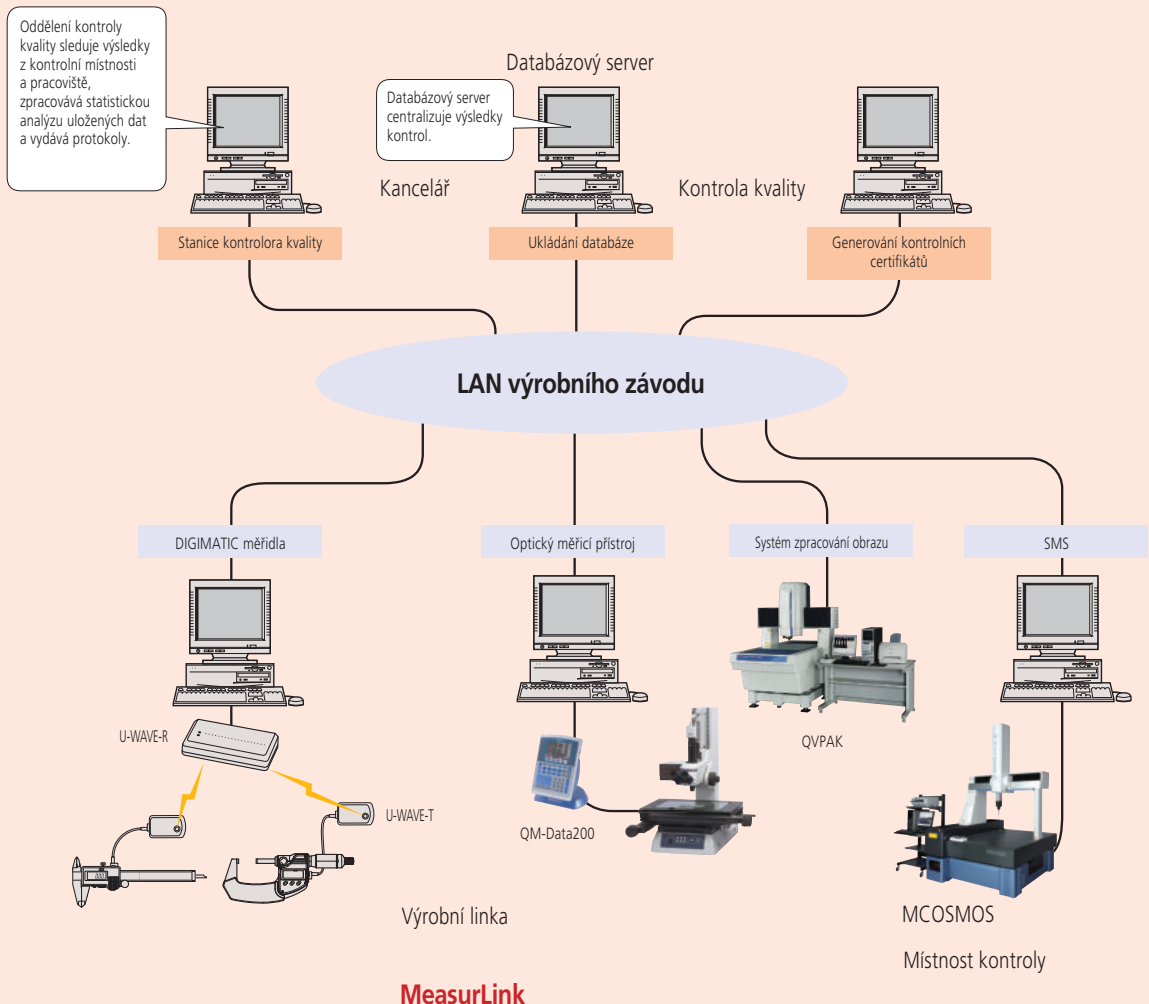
Oddělení kontroly kvality sleduje výsledky z kontrolní místnosti a pracoviště, zpracovává statistickou analýzu uložených dat a vydává protokoly.

Databázový server

Databázový server centralizuje výsledky kontrol.

Kancelář

Kontrola kvality

Stanice kontrolora kvality

Ukládání databáze

Generování kontrolních certifikátů

LAN výrobního závodu

DIGIMATIC měřidla

Optický měřicí přístroj

Systém zpracování obrazu

SMS

U-WAVE-R

U-WAVE-T

QVPAK

QM-Data200

MCOSMOS

Výrobní linka

Místnost kontroly

MeasurLink